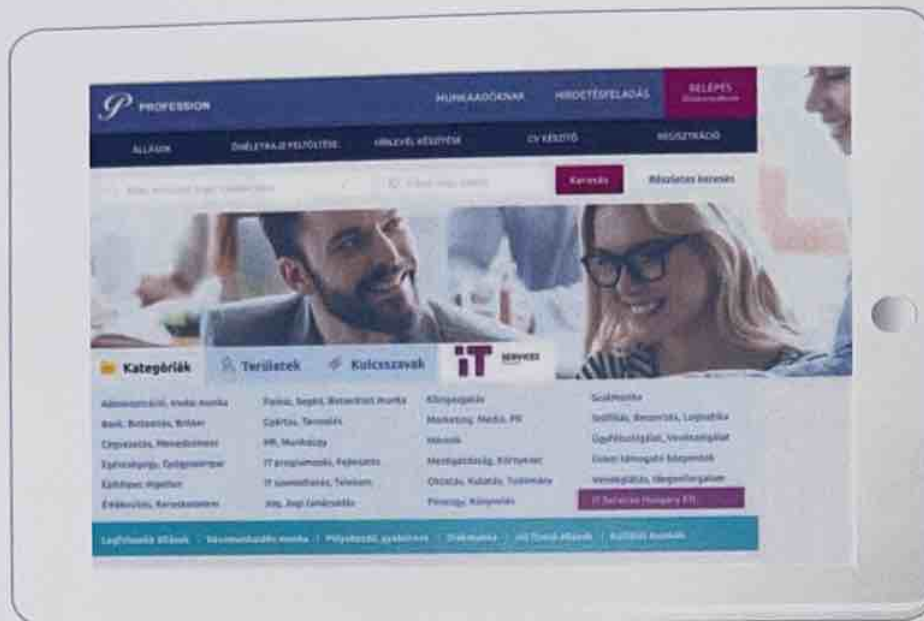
PROFESSION

MUNKAADÓKNAK

HIRDETÉSFELADÁS

BELÉPÉS

ÁLLÁSOK

ÖNÉLETRAJZ FELTÖLTÉSE

HÍRLEVÉL KÉSZÍTÉSE

CV KÉSZÍTŐ

REGISZTRÁCIÓ

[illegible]

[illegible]

Keresés

Részletes keresés

Kategóriák

Területek

Kulcsszavak

IT SERVICES

Adminisztráció, irodai munka

Bank, Biztosítás, Bróker

Cégvezetés, Menedzsment

Egészségügy, Gyógyszeripar

Építőipar, Ingatlan

Értékesítés, Kereskedelem

Pénzügy, Számvitel

Gyártás, Termelés

HR, Munkaügy

IT programozás, Fejlesztés

IT üzemeltetés, Telekom

Jog, Jogi tanácsadás

Közigazgatás

Marketing, Média, PR

Mérnök

Mezőgazdaság, Környezet

Oktatás, Kutatás, Tudomány

Pénzügy, Könyvelés

Szakmunka

Szállítás, Beszerzés, Logisztika

Ügyfélszolgálat, Vevőszolgálat

Uniós támogatási kérdések

Vendéglátás, Idegenforgalom

IT Services Hungary Kft.

Legfrissebb állások | Távmunka | Pályakezdő, gyakornok | Diákmunka | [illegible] | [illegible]